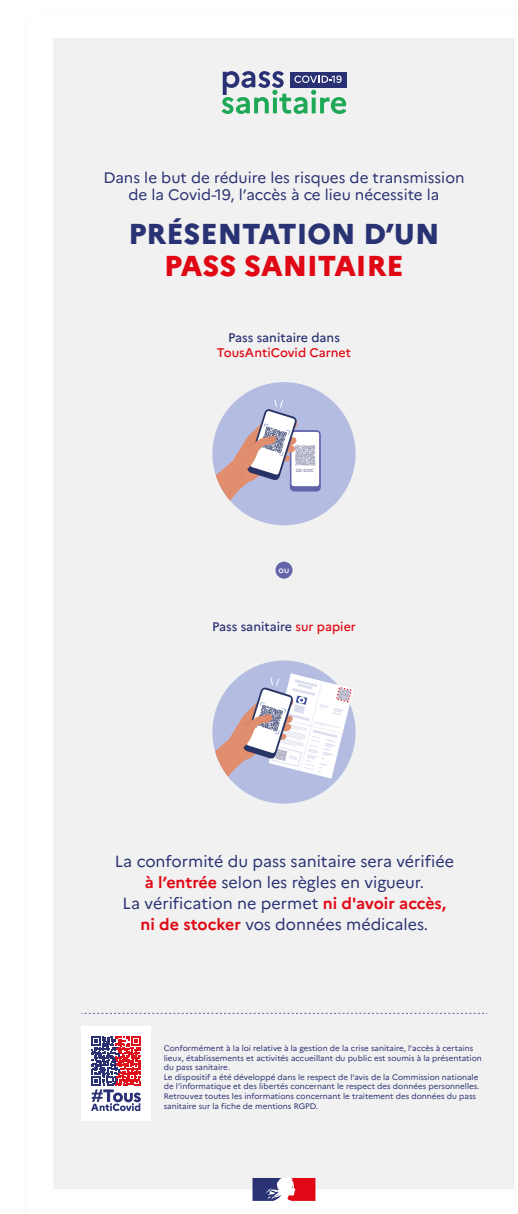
pass COVID-19
sanitaire

Dans le but de réduire les risques de transmission de la Covid-19, l'accès à ce lieu nécessite la

PRÉSENTATION D'UN PASS SANITAIRE

Pass sanitaire dans TousAntiCovid Carnet

2D-DOC

OU

Pass sanitaire sur papier

La conformité du pass sanitaire sera vérifiée à l'entrée selon les règles en vigueur. La vérification ne permet ni d'avoir accès, ni de stocker vos données médicales.

#Tous AntiCovid

Conformément à la loi relative à la gestion de la crise sanitaire, l'accès à certains lieux, établissements et activités accueillant du public est soumis à la présentation du pass sanitaire.
Le dispositif a été développé dans le respect de l'avis de la Commission nationale de l'informatique et des libertés concernant le respect des données personnelles. Retrouvez toutes les informations concernant le traitement des données du pass sanitaire sur la fiche de mentions RGPD.